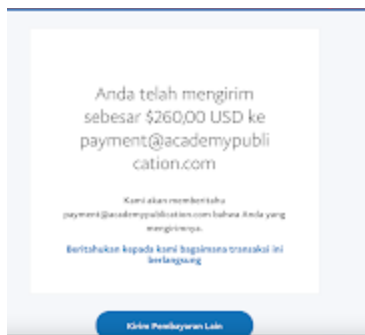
Anda telah mengirim sebesar $260,00 USD ke payment@academypublication.com

Kami akan memberitahu payment@academypublication.com bahwa Anda yang mengirimnya.

Beritahukan kepada kami bagaimana transaksi ini berlangsung

Kirim Pembayaran Lain